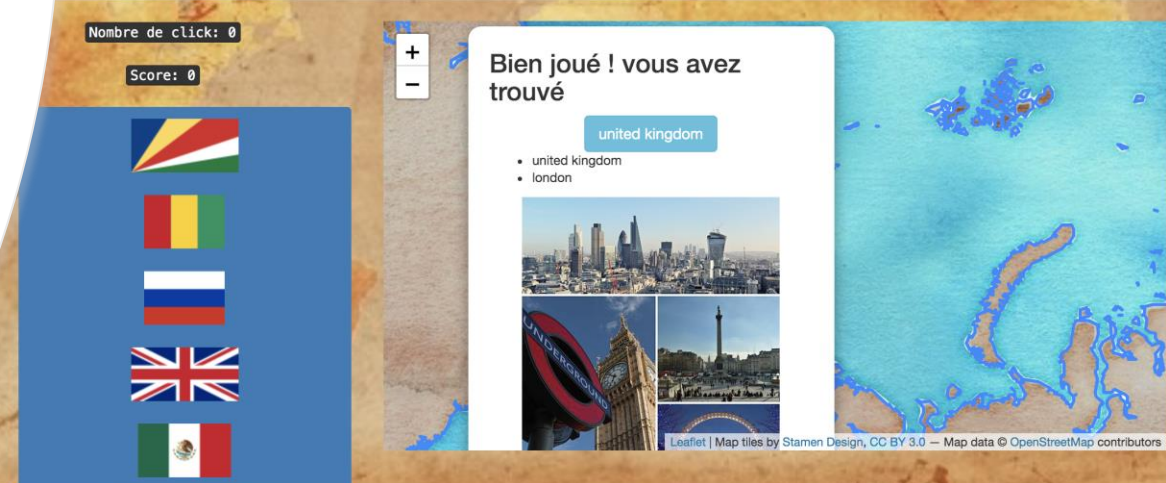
Nombre de click: 0

Score: 0

+
−

Bien joué ! vous avez trouvé

united kingdom

- united kingdom
- london

UNDERGROUND

Leaflet | Map tiles by Stamen Design, CC BY 3.0 — Map data © OpenStreetMap contributors